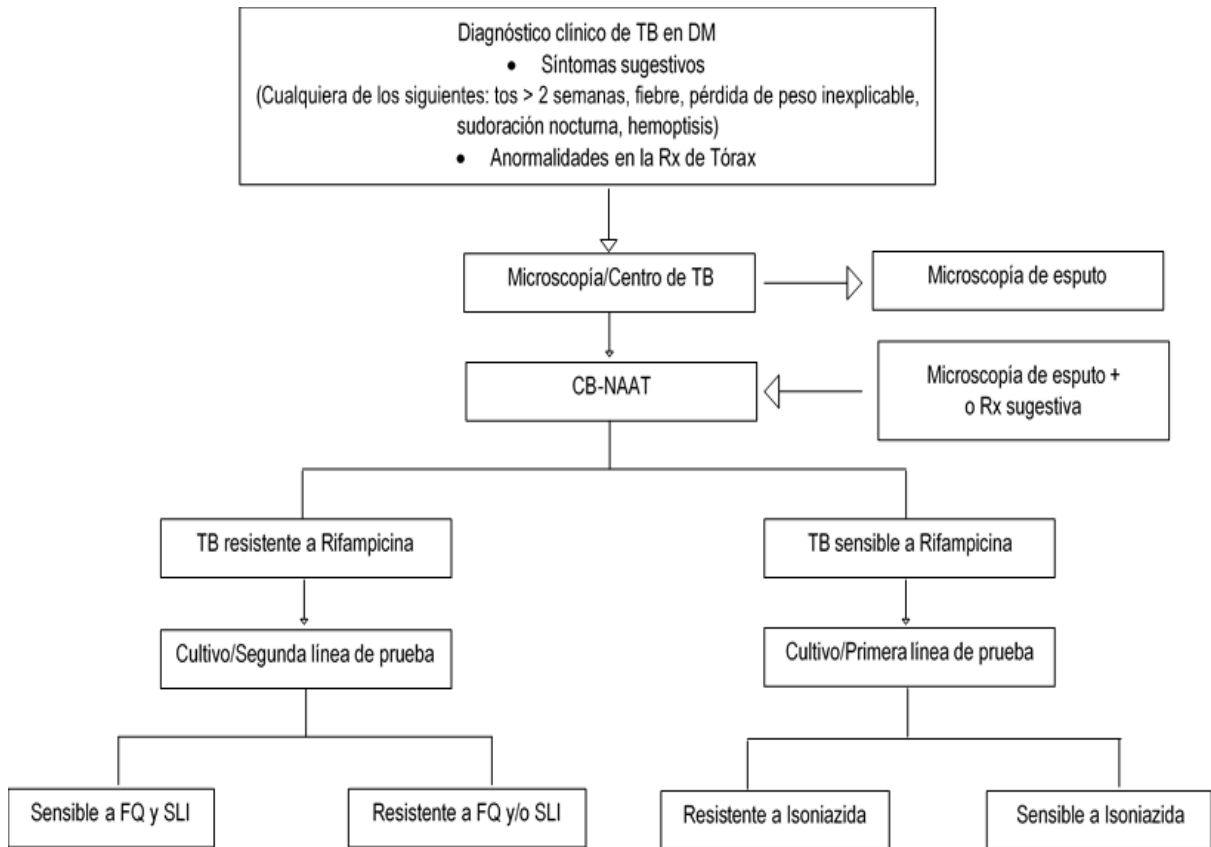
Diagnóstico clínico de TB en DM
• Síntomas sugestivos
(Cualquiera de los siguientes: tos > 2 semanas, fiebre, pérdida de peso inexplicable, sudoración nocturna, hemoptisis)
• Anormalidades en la Rx de Tórax

Microscopía/Centro de TB

Microscopía de esputo

CB-NAAT

Microscopía de esputo + o Rx sugestiva

TB resistente a Rifampicina

TB sensible a Rifampicina

Cultivo/Segunda línea de prueba

Cultivo/Primera línea de prueba

Sensible a FQ y SLI

Resistente a FQ y/o SLI

Resistente a Isoniazida

Sensible a Isoniazida